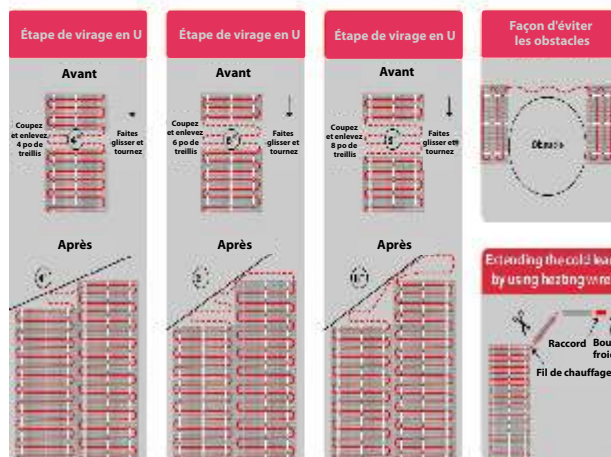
Étape de virage en U

Avant

Coupez et enlevez 4 po de treillis

4"

Faites glisser et tournez

Après

4"

Étape de virage en U

Avant

Coupez et enlevez 6 po de treillis

6"

Faites glisser et tournez

Après

6"

Étape de virage en U

Avant

Coupez et enlevez 8 po de treillis

8"

Faites glisser et tournez

Après

8"

Façon d'éviter les obstacles

Obstacle

Extending the cold lea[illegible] by using heating wire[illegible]

Raccord

Bou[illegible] froi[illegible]

Fil de chauffage